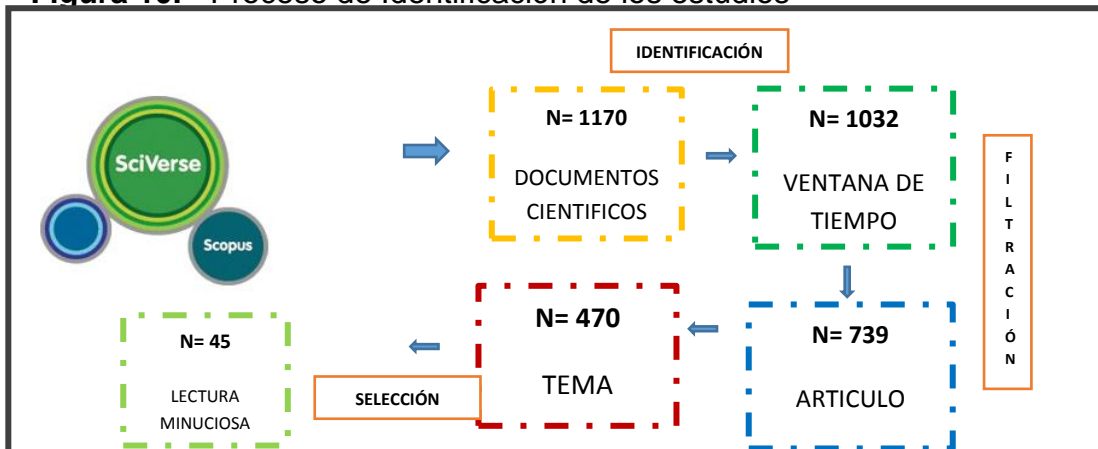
Figura 10. Proceso de identificación de los estudios

IDENTIFICACIÓN

SciVerse

Scopus

N= 1170

DOCUMENTOS CIENTIFICOS

N= 1032

VENTANA DE TIEMPO

F I L T R A C I Ó N

N= 739

ARTICULO

N= 470

TEMA

N= 45

LECTURA MINUCIOSA

SELECCIÓN